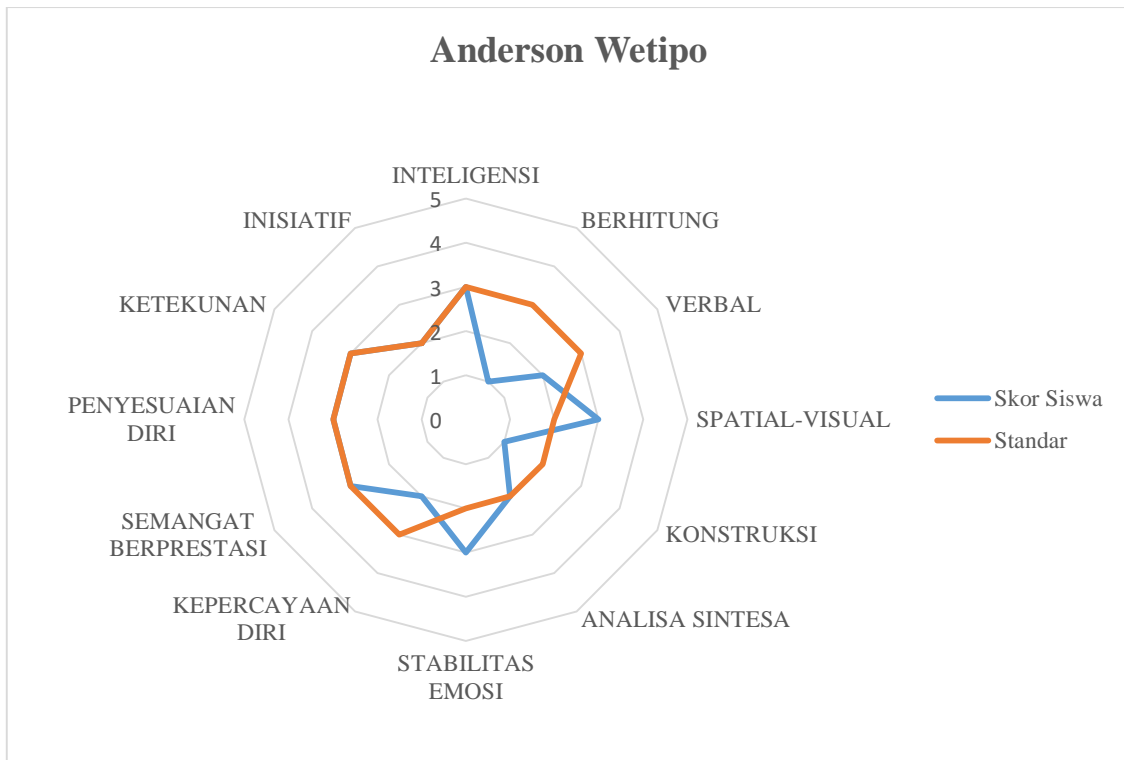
Anderson Wetipo

INTELIGENSI
5
4
3
2
1
0
BERHITUNG
VERBAL
SPATIAL-VISUAL
KONSTRUKSI
ANALISA SINTESA
STABILITAS EMOSI
KEPERCAYAAN DIRI
SEMANGAT BERPRESTASI
PENYESUAIAN DIRI
KETEKUNAN
INISIATIF

Skor Siswa
Standar